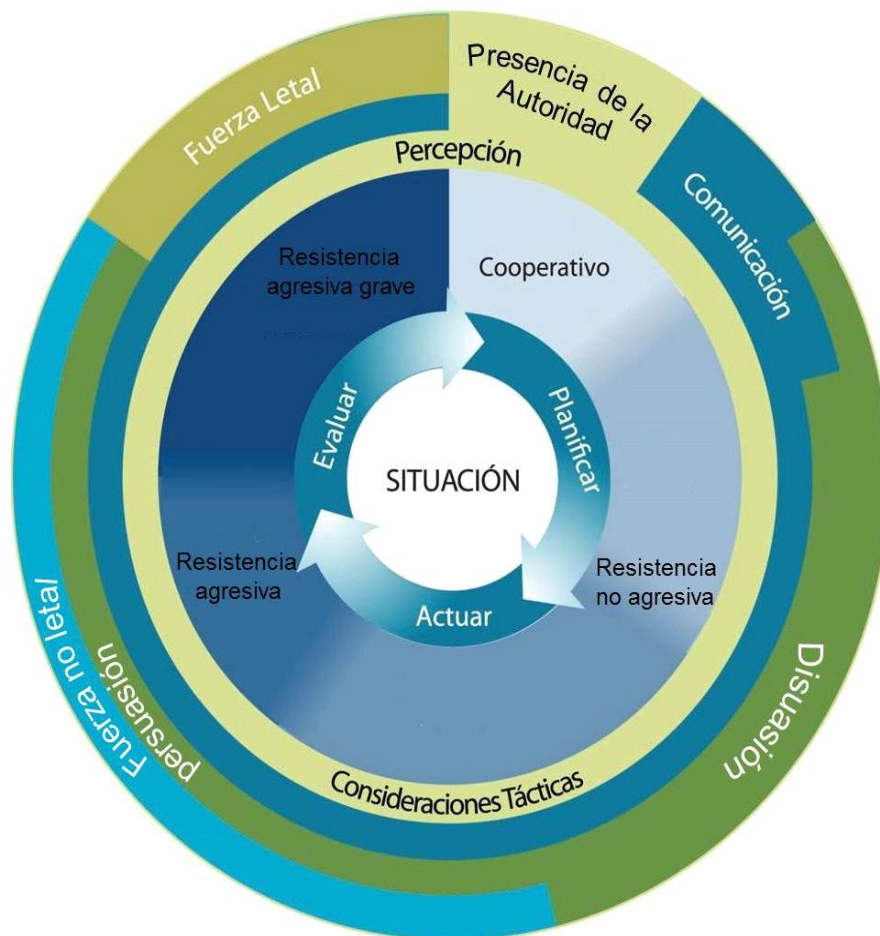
Fuerza Letal

Presencia de la Autoridad

Comunicación

Percepción

Resistencia agresiva grave

Cooperativo

Evaluar

Planificar

SITUACIÓN

Resistencia agresiva

Resistencia no agresiva

Actuar

Fuerza no letal

Persuasión

Disuasión

Consideraciones Tácticas